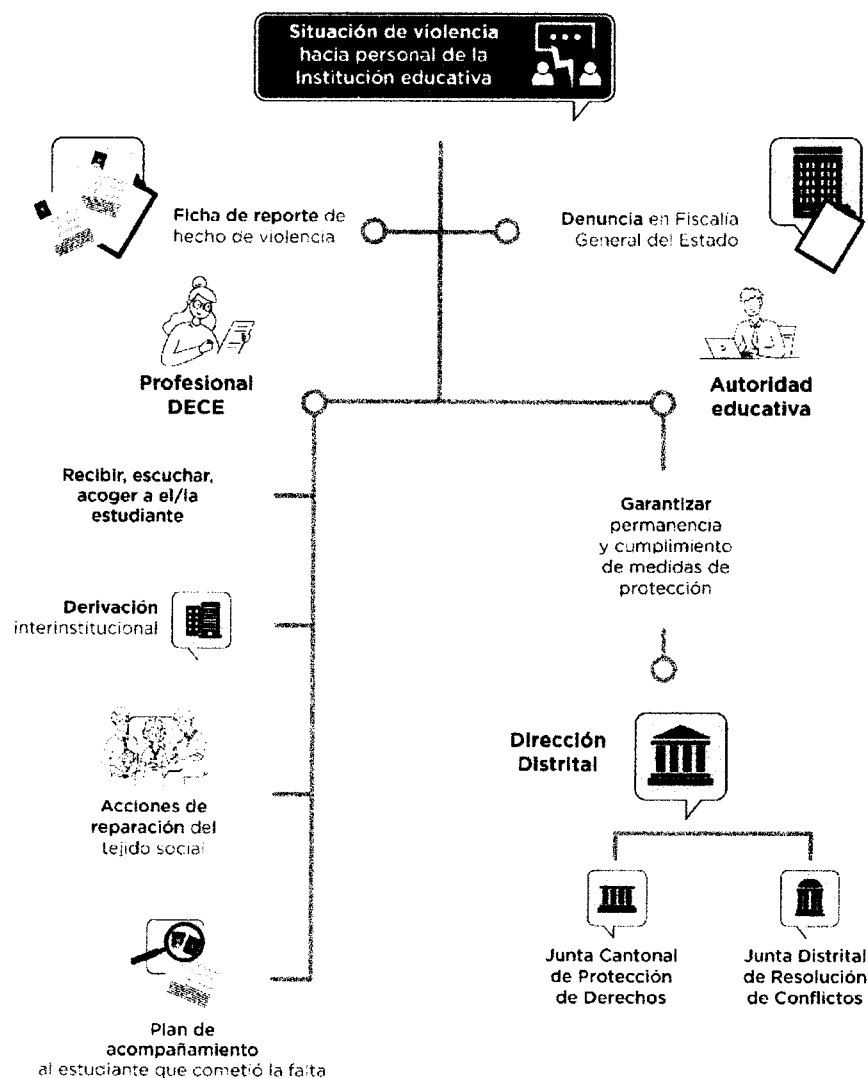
Situación de violencia hacia personal de la Institución educativa

Ficha de reporte de hecho de violencia

Denuncia en Fiscalía General del Estado

Profesional DECE

Autoridad educativa

Recibir, escuchar, acoger a el/la estudiante

Garantizar permanencia y cumplimiento de medidas de protección

Derivación interinstitucional

Dirección Distrital

Acciones de reparación del tejido social

Junta Cantonal de Protección de Derechos

Junta Distrital de Resolución de Conflictos

Plan de acompañamiento al estudiante que cometió la falta